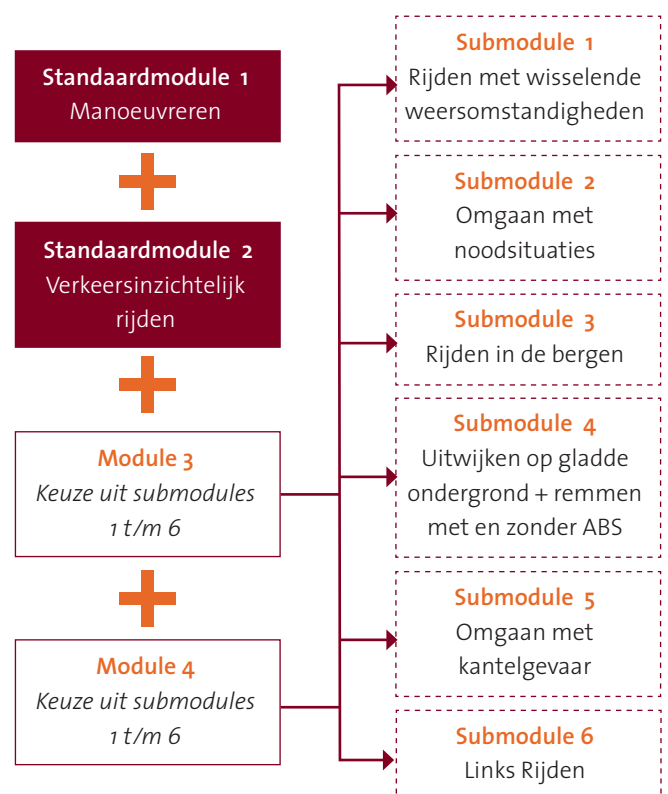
Standaardmodule 1
Manoeuvreren

Standaardmodule 2
Verkeersinzichtelijk rijden

Module 3
Keuze uit submodules 1 t/m 6

Module 4
Keuze uit submodules 1 t/m 6

Submodule 1
Rijden met wisselende weersomstandigheden

Submodule 2
Omgaan met noodsituaties

Submodule 3
Rijden in de bergen

Submodule 4
Uitwijken op gladde ondergrond + remmen met en zonder ABS

Submodule 5
Omgaan met kantelgevaar

Submodule 6
Links Rijden